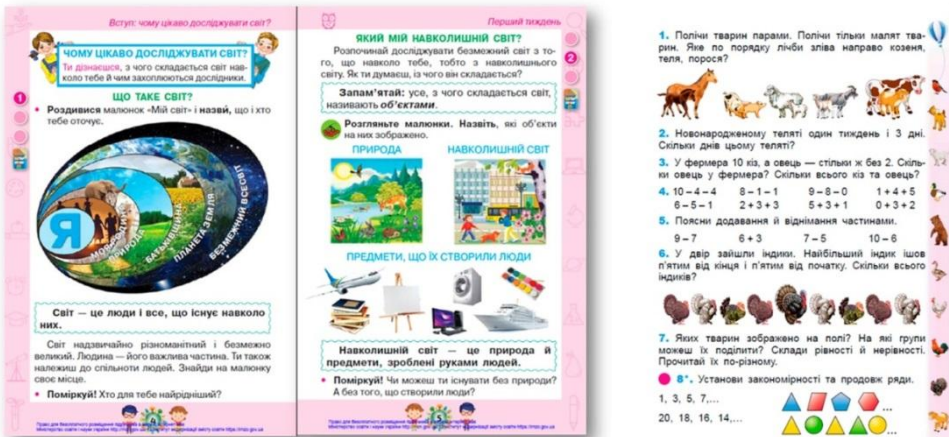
Вступ: чому цікаво досліджувати світ?

ЧОМУ ЦІКАВО ДОСЛІДЖУВАТИ СВІТ?

Ти дізнаєшся, з чого складається світ навколо тебе й чим захоплюються дослідники.

ЩО ТАКЕ СВІТ?

1

• Роздивися малюнок «Мій світ» і назви, що і хто тебе оточує.

Я
МОЯ СІМ'Я
РІДНИЙ КРАЙ
БАТЬКІВЩИНА
ПЛАНЕТА ЗЕМЛЯ
БЕЗМЕЖНИЙ ВСЕСВІТ

Світ — це люди і все, що існує навколо них.

Світ надзвичайно різноманітний і безмежно великий. Людина — його важлива частина. Ти також належиш до спільноти людей. Знайди на малюнку своє місце.

• Поміркуй! Хто для тебе найрідніший?

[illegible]

Перший тиждень

ЯКИЙ МІЙ НАВКОЛИШНІЙ СВІТ?

2

Розпочинай досліджувати безмежний світ з того, що навколо тебе, тобто з навколишнього світу. Як ти думаєш, із чого він складається?

Запам'ятай: усе, з чого складається світ, називають об'єктами.

Розгляньте малюнки. Назвіть, які об'єкти на них зображено.

ПРИРОДА

НАВКОЛИШНІЙ СВІТ

ПРЕДМЕТИ, ЩО ЇХ СТВОРИЛИ ЛЮДИ

Навколишній світ — це природа й предмети, зроблені руками людей.

• Поміркуй! Чи можеш ти існувати без природи? А без того, що створили люди?

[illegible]

5

1. Полічи тварин парами. Полічи тільки малят тварин. Яке по порядку лічби зліва направо козеня, теля, порося?

2. Новонародженому теляті один тиждень і 3 дні. Скільки днів цьому теляті?

3. У фермера 10 кіз, а овець — стільки ж без 2. Скільки овець у фермера? Скільки всього кіз та овець?

4. 10 – 4 – 4 8 – 1 – 1 9 – 8 – 0 1 + 4 + 5
6 – 5 – 1 2 + 3 + 3 5 + 3 + 1 0 + 3 + 2

5. Поясни додавання й віднімання частинами.
9 – 7 6 + 3 7 – 5 10 – 6

6. У двір зайшли індики. Найбільший індик ішов п'ятим від кінця і п'ятим від початку. Скільки всього індиків?

7. Яких тварин зображено на полі? На які групи можеш їх поділити? Склади рівності й нерівності. Прочитай їх по-різному.

8*. Установи закономірності та продовж ряди.

1, 3, 5, 7,...

20, 18, 16, 14,...